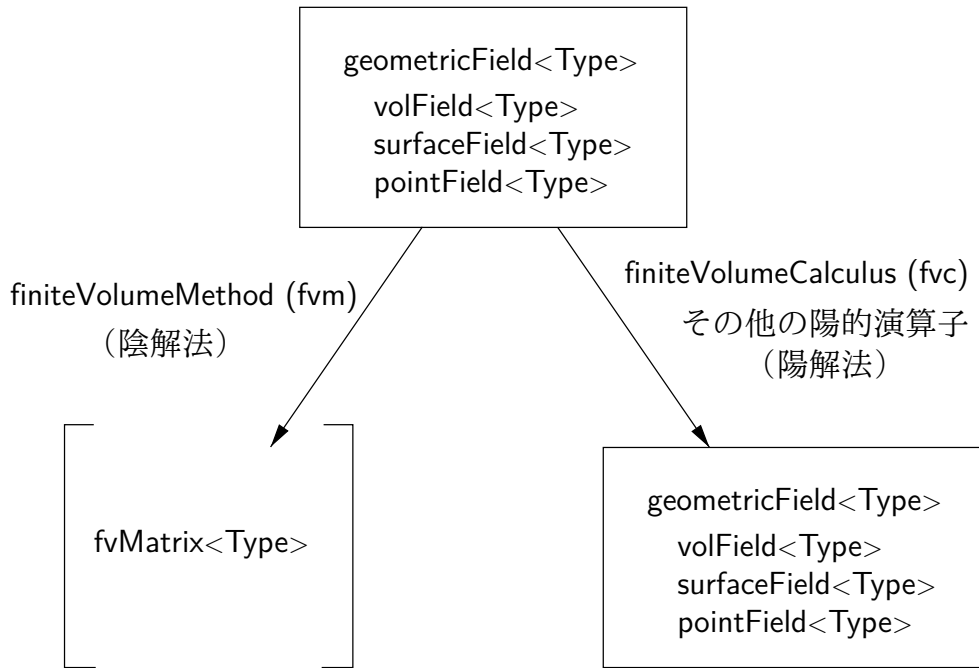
geometricField<Type>
volField<Type>
surfaceField<Type>
pointField<Type>

finiteVolumeMethod (fvm)
（陰解法）

finiteVolumeCalculus (fvc)
その他の陽的演算子
（陽解法）

fvMatrix<Type>

geometricField<Type>
volField<Type>
surfaceField<Type>
pointField<Type>